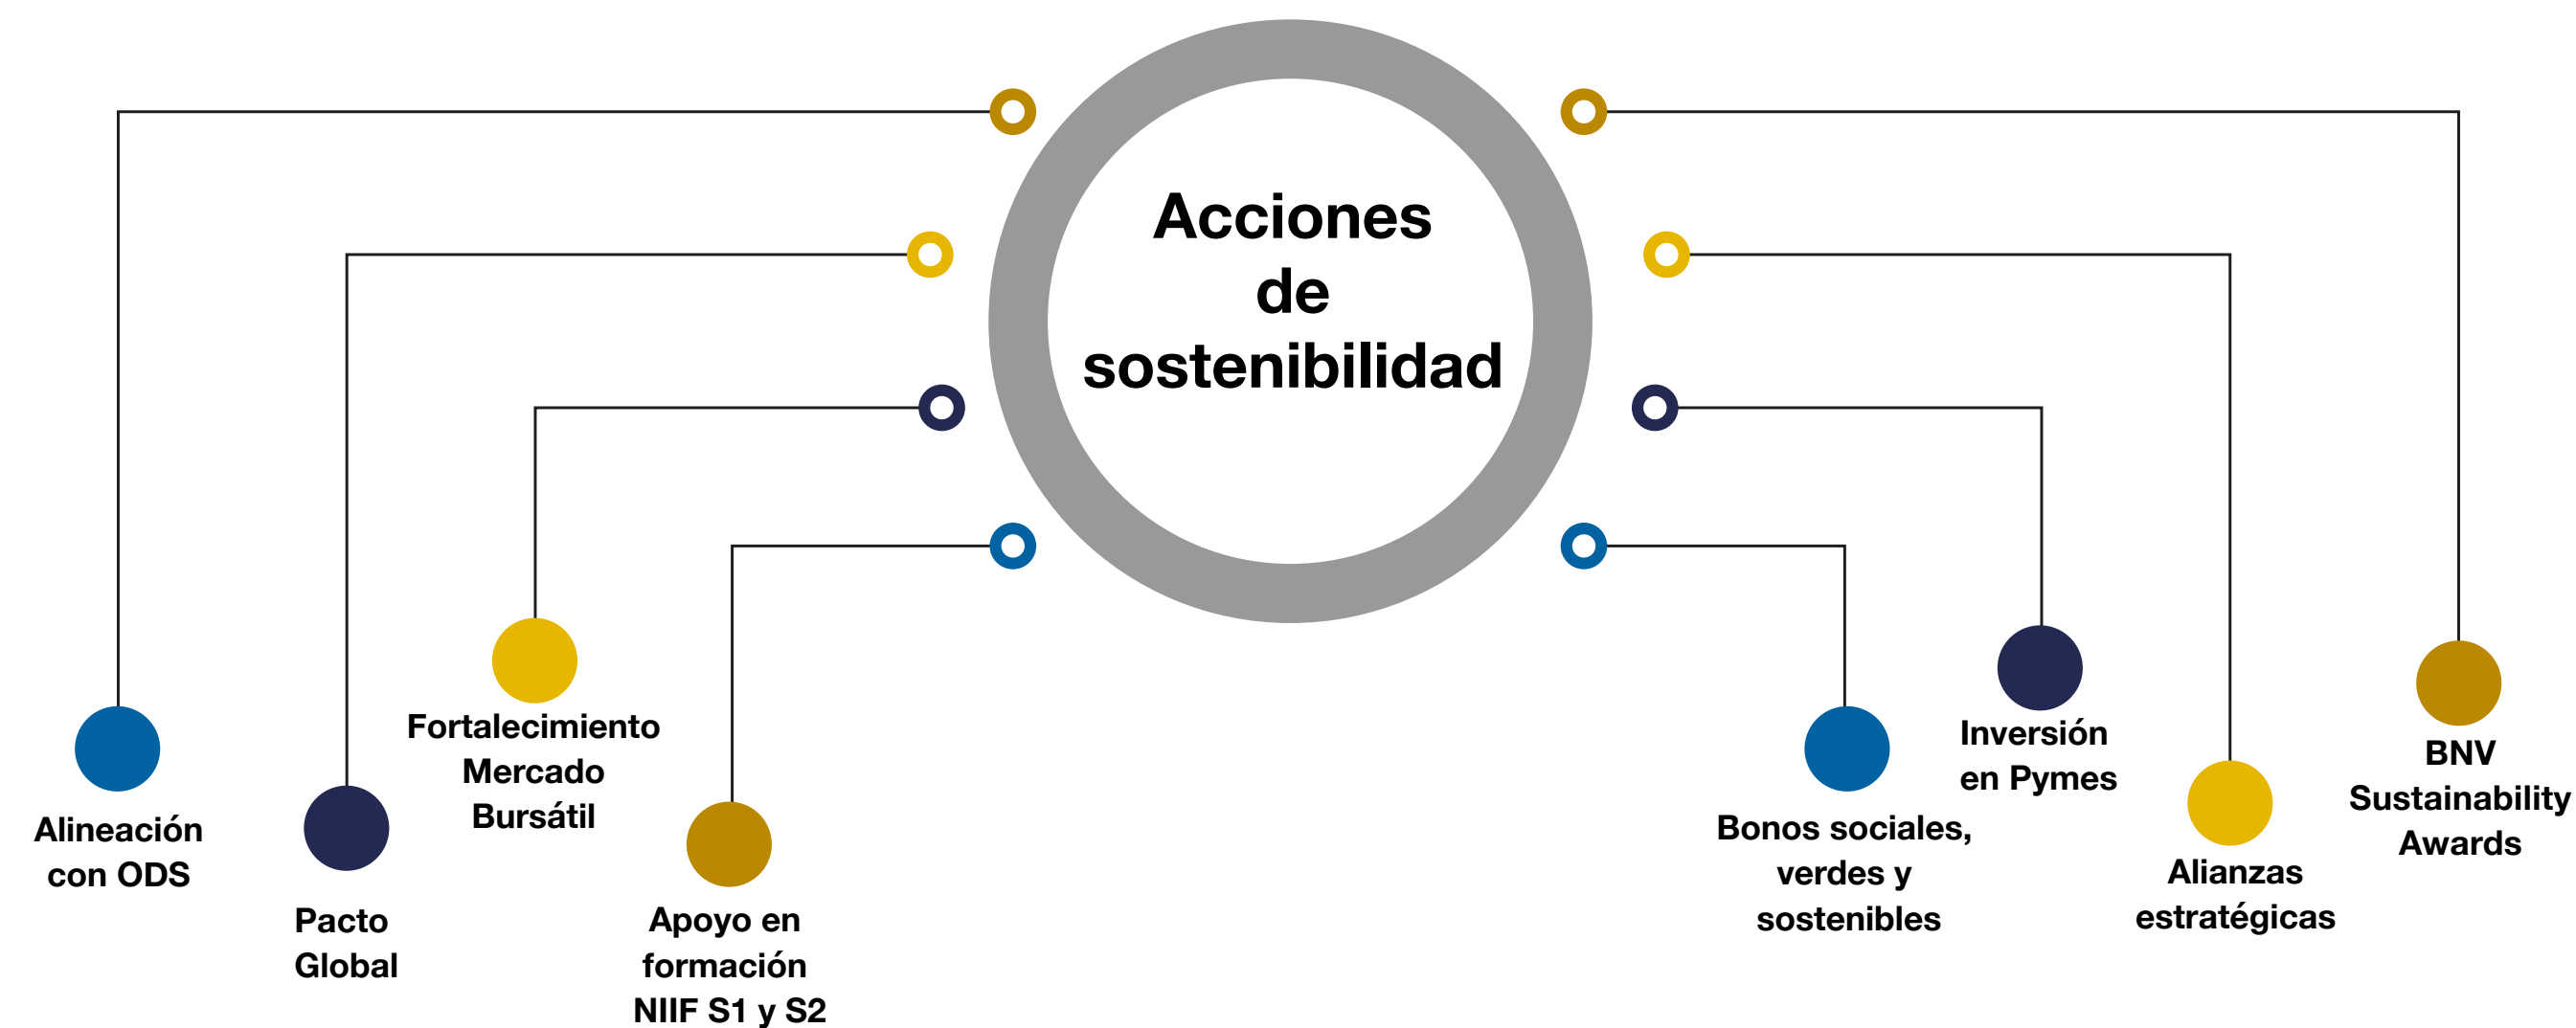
Acciones de sostenibilidad

Alineación con ODS

Pacto Global

Fortalecimiento Mercado Bursátil

Apoyo en formación NIIF S1 y S2

Bonos sociales, verdes y sostenibles

Inversión en Pymes

Alianzas estratégicas

BNV Sustainability Awards